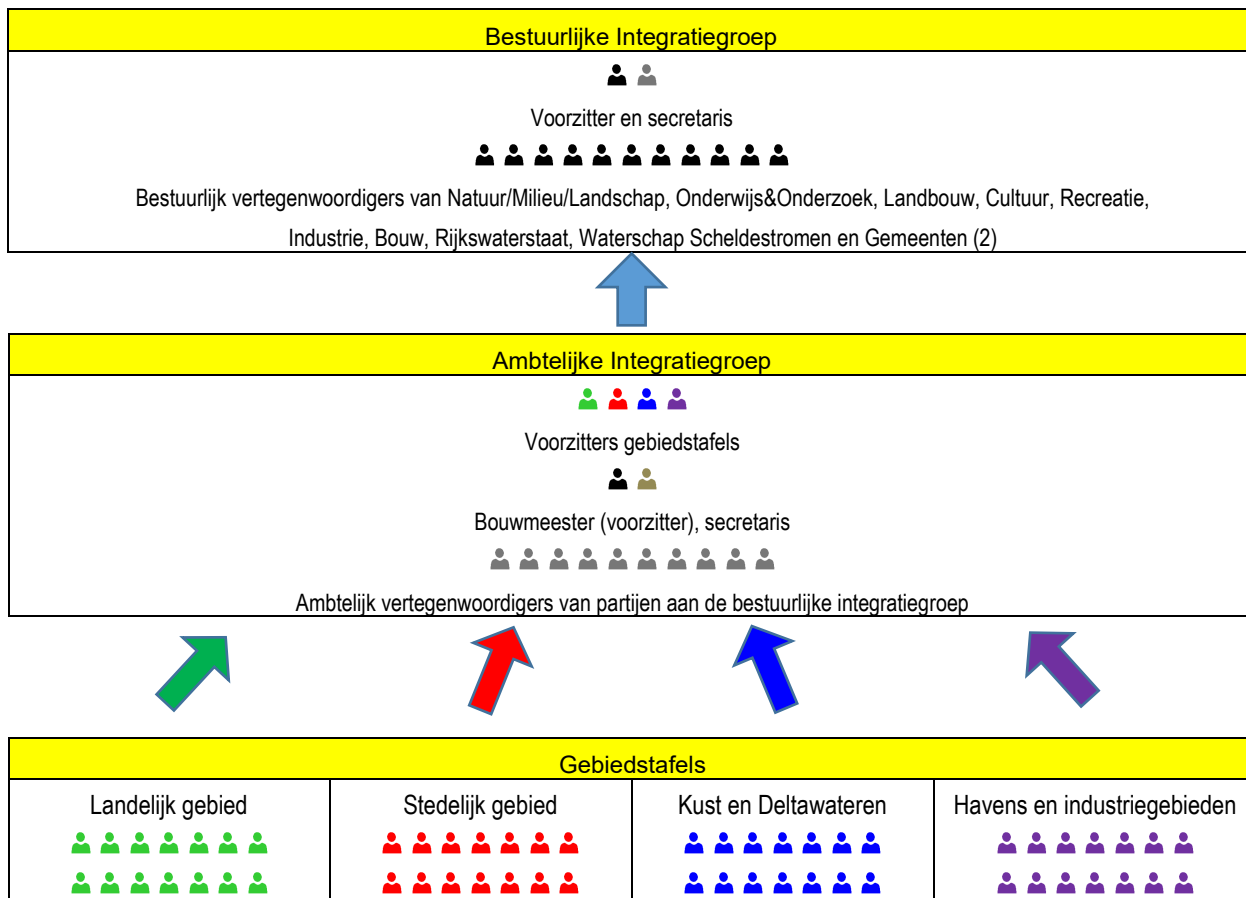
Bestuurlijke Integratiegroep

Voorzitter en secretaris

Bestuurlijk vertegenwoordigers van Natuur/Milieu/Landschap, Onderwijs&Onderzoek, Landbouw, Cultuur, Recreatie, Industrie, Bouw, Rijkswaterstaat, Waterschap Scheldestromen en Gemeenten (2)

Ambtelijke Integratiegroep

Voorzitters gebiedstafels

Bouwmeester (voorzitter), secretaris

Ambtelijk vertegenwoordigers van partijen aan de bestuurlijke integratiegroep

Gebiedstafels

| Landelijk gebied | Stedelijk gebied | Kust en Deltawateren | Havens en industriegebieden |
|---|---|---|---|